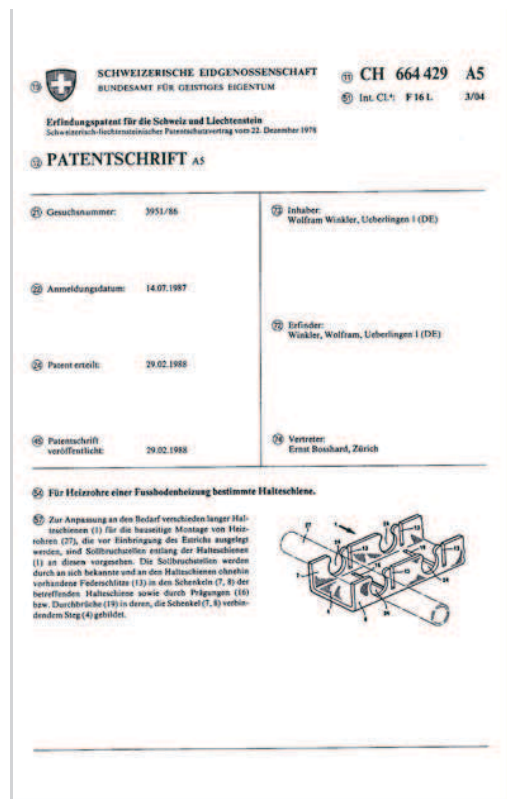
(19) SCHWEIZERISCHE EIDGENOSSENSCHAFT
BUNDESAMT FÜR GEISTIGES EIGENTUM

(11) CH 664 429 A5

(51) Int. Cl.⁴: F 16 L 3/04

Erfindungspatent für die Schweiz und Liechtenstein
Schweizerisch-liechtensteinischer Patentschutzvertrag vom 22. Dezember 1978

(12) PATENTSCHRIFT A5

(21) Gesuchsnummer: 3951/86

(73) Inhaber:
Wolfram Winkler, Ueberlingen 1 (DE)

(22) Anmeldungsdatum: 14.07.1987

(72) Erfinder:
Winkler, Wolfram, Ueberlingen 1 (DE)

(24) Patent erteilt: 29.02.1988

(45) Patentschrift veröffentlicht: 29.02.1988

(74) Vertreter:
Ernst Bosshard, Zürich

(54) Für Heizrohre einer Fussbodenheizung bestimmte Halteschiene.

(57) Zur Anpassung an den Bedarf verschieden langer Halteschienen (1) für die beseitige Montage von Heizrohren (27), die vor Einbringung des Estrichs ausgelegt werden, sind Sollbruchstellen entlang der Halteschienen (1) an diesen vorgesehen. Die Sollbruchstellen werden durch an sich bekannte und an den Halteschienen ohnehin vorhandene Federschlitze (13) in den Schenkeln (7, 8) der betreffenden Halteschiene sowie durch Prägungen (16) bzw. Durchbrüche (19) in deren, die Schenkel (7, 8) verbindendem Steg (4) gebildet.

27 14 13 16 12 7 19 8 4 14 13